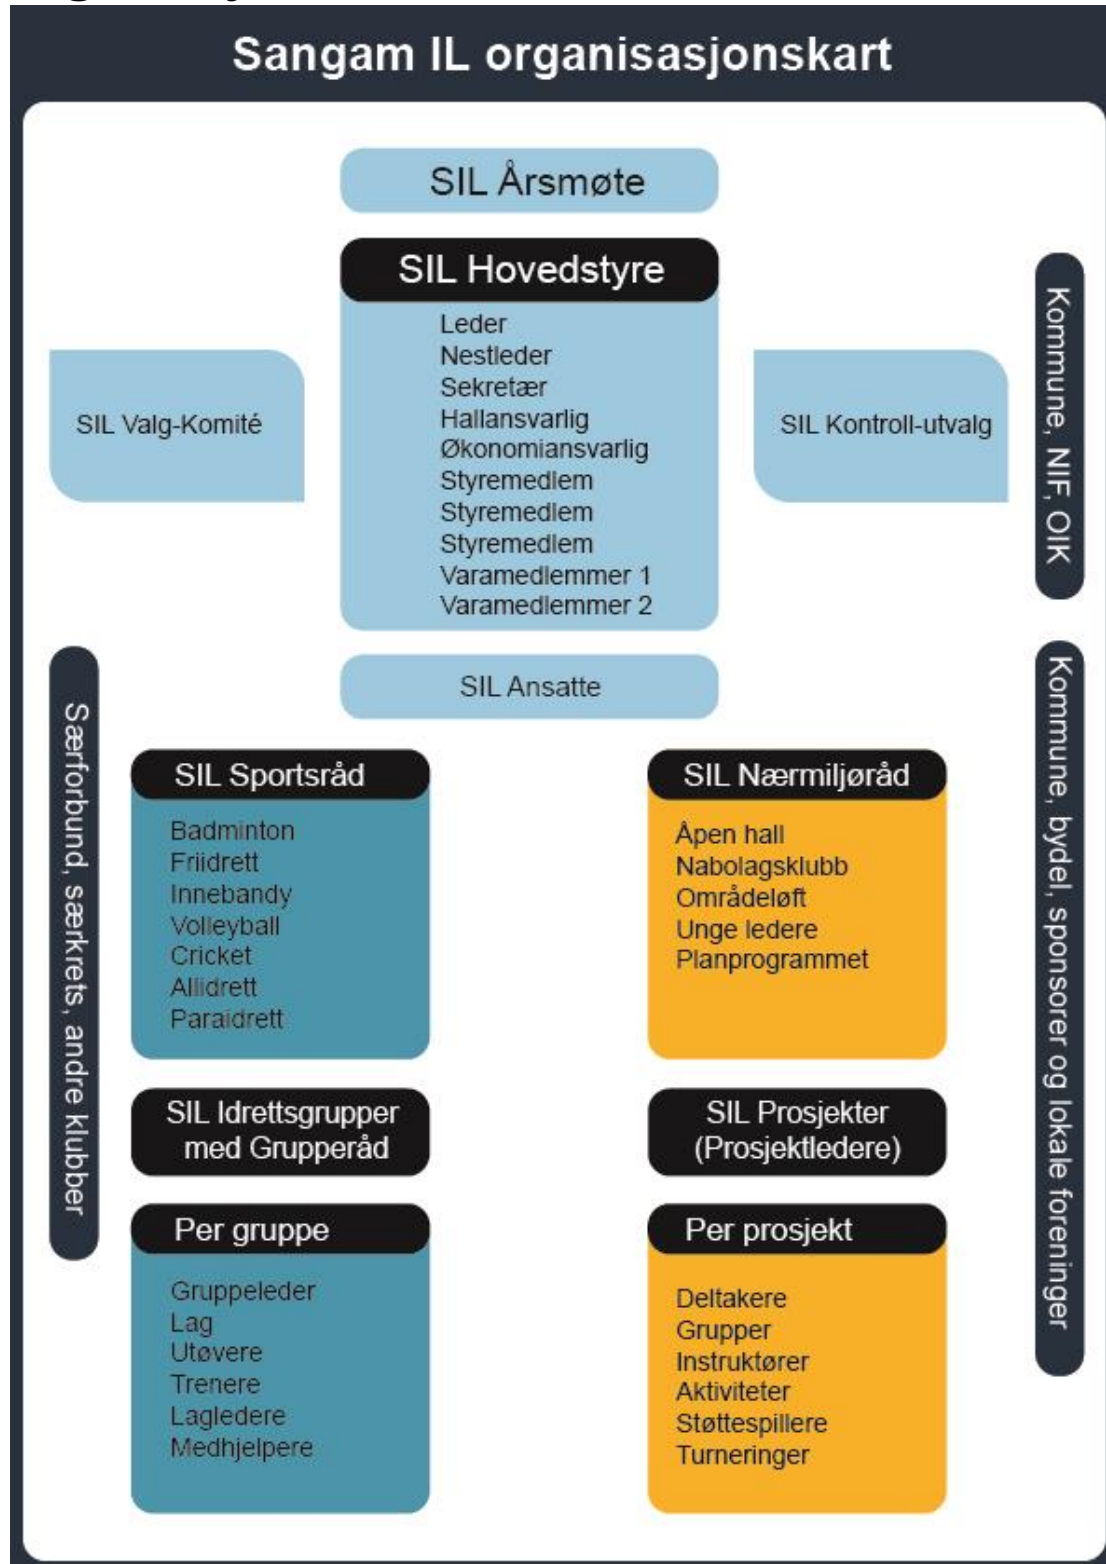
Sangam IL organisasjonskart

SIL Årsmøte

SIL Hovedstyre

Leder
Nestleder
Sekretær
Hallansvarlig
Økonomiansvarlig
Styremedlem
Styremedlem
Styremedlem
Varamedlemmer 1
Varamedlemmer 2

SIL Valg-Komité

SIL Kontroll-utvalg

Kommune, NIF, OIK

SIL Ansatte

Særforbund, særkrets, andre klubber

Kommune, bydel, sponsorer og lokale foreninger

SIL Sportsråd

Badminton
Friidrett
Innebandy
Volleyball
Cricket
Allidrett
Paraidrett

SIL Nærmiljøråd

Åpen hall
Nabolagsklubb
Områdeløft
Unge ledere
Planprogrammet

SIL Idrettsgrupper med Grupperåd

SIL Prosjekter (Prosjektledere)

Per gruppe

Gruppeleder
Lag
Utøvere
Trenere
Lagledere
Medhjelpere

Per prosjekt

Deltakere
Grupper
Instruktører
Aktiviteter
Støttespillere
Turneringer